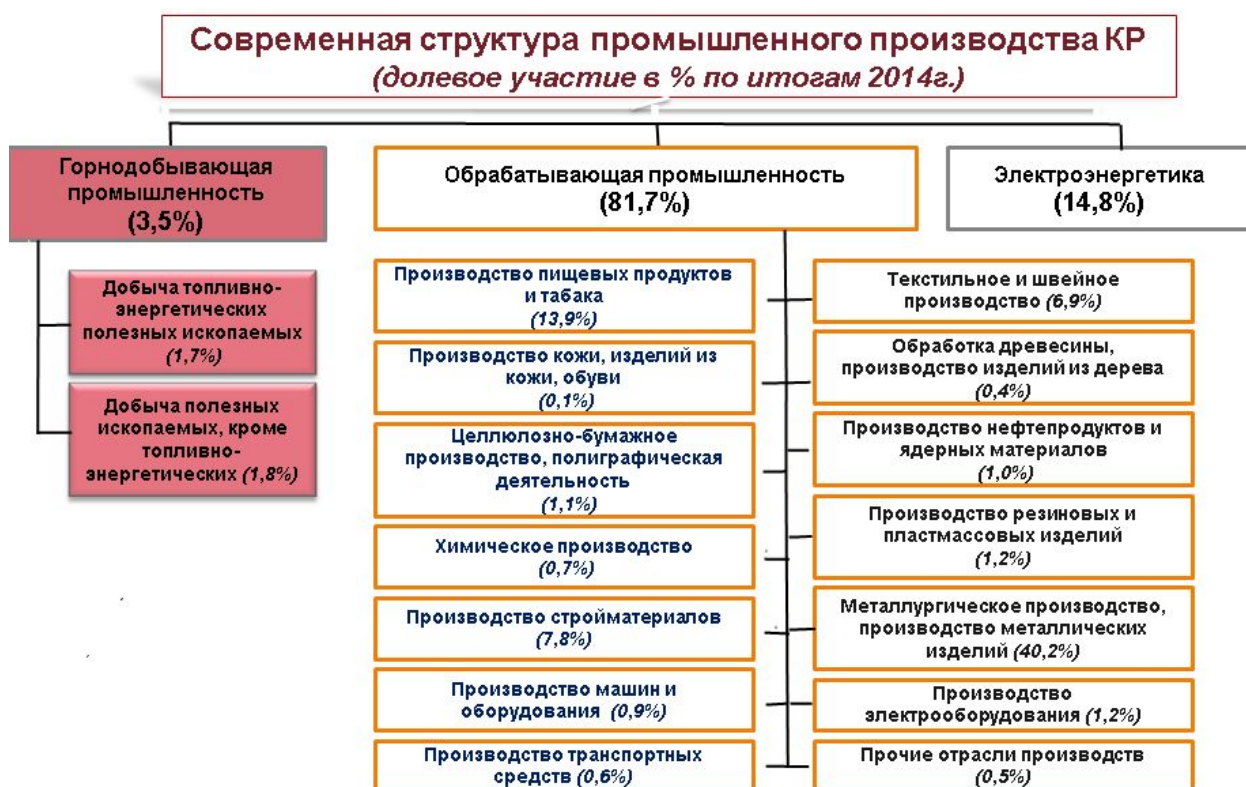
Современная структура промышленного производства КР
(долевое участие в % по итогам 2014г.)

Горнодобывающая промышленность
(3,5%)

Добыча топливно-энергетических полезных ископаемых
(1,7%)

Добыча полезных ископаемых, кроме топливно-энергетических (1,8%)

Обрабатывающая промышленность
(81,7%)

Производство пищевых продуктов и табака
(13,9%)

Производство кожи, изделий из кожи, обуви
(0,1%)

Целлюлозно-бумажное производство, полиграфическая деятельность
(1,1%)

Химическое производство
(0,7%)

Производство стройматериалов
(7,8%)

Производство машин и оборудования (0,9%)

Производство транспортных средств (0,6%)

Текстильное и швейное производство (6,9%)

Обработка древесины, производство изделий из дерева
(0,4%)

Производство нефтепродуктов и ядерных материалов
(1,0%)

Производство резиновых и пластмассовых изделий
(1,2%)

Металлургическое производство, производство металлических изделий (40,2%)

Производство электрооборудования (1,2%)

Прочие отрасли производств
(0,5%)

Электроэнергетика
(14,8%)